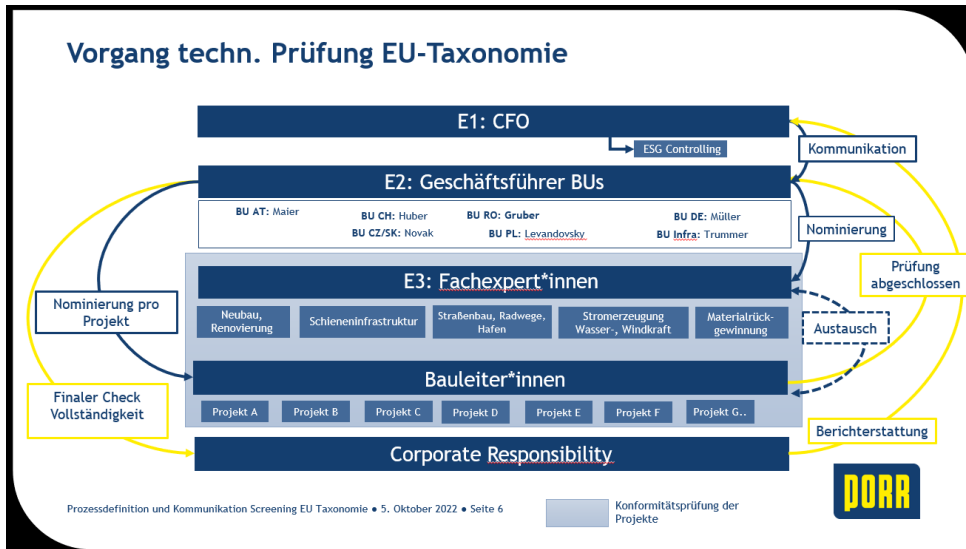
Vorgang techn. Prüfung EU-Taxonomie

E1: CFO

ESG Controlling

Kommunikation

E2: Geschäftsführer BUs

BU AT: Maier
BU CH: Huber
BU RO: Gruber
BU DE: Müller
BU CZ/SK: Novak
BU PL: Levandovsky
BU Infra: Trummer

Nominierung

Prüfung abgeschlossen

E3: Fachexpert*innen

Nominierung pro Projekt

Neubau, Renovierung
Schieneninfrastruktur
Straßenbau, Radwege, Hafen
Stromerzeugung Wasser-, Windkraft
Materialrückgewinnung

Austausch

Bauleiter*innen

Finaler Check Vollständigkeit

Projekt A
Projekt B
Projekt C
Projekt D
Projekt E
Projekt F
Projekt G..

Berichterstattung

Corporate Responsibility

Prozessdefinition und Kommunikation Screening EU Taxonomie ● 5. Oktober 2022 ● Seite 6

Konformitätsprüfung der Projekte

PORR